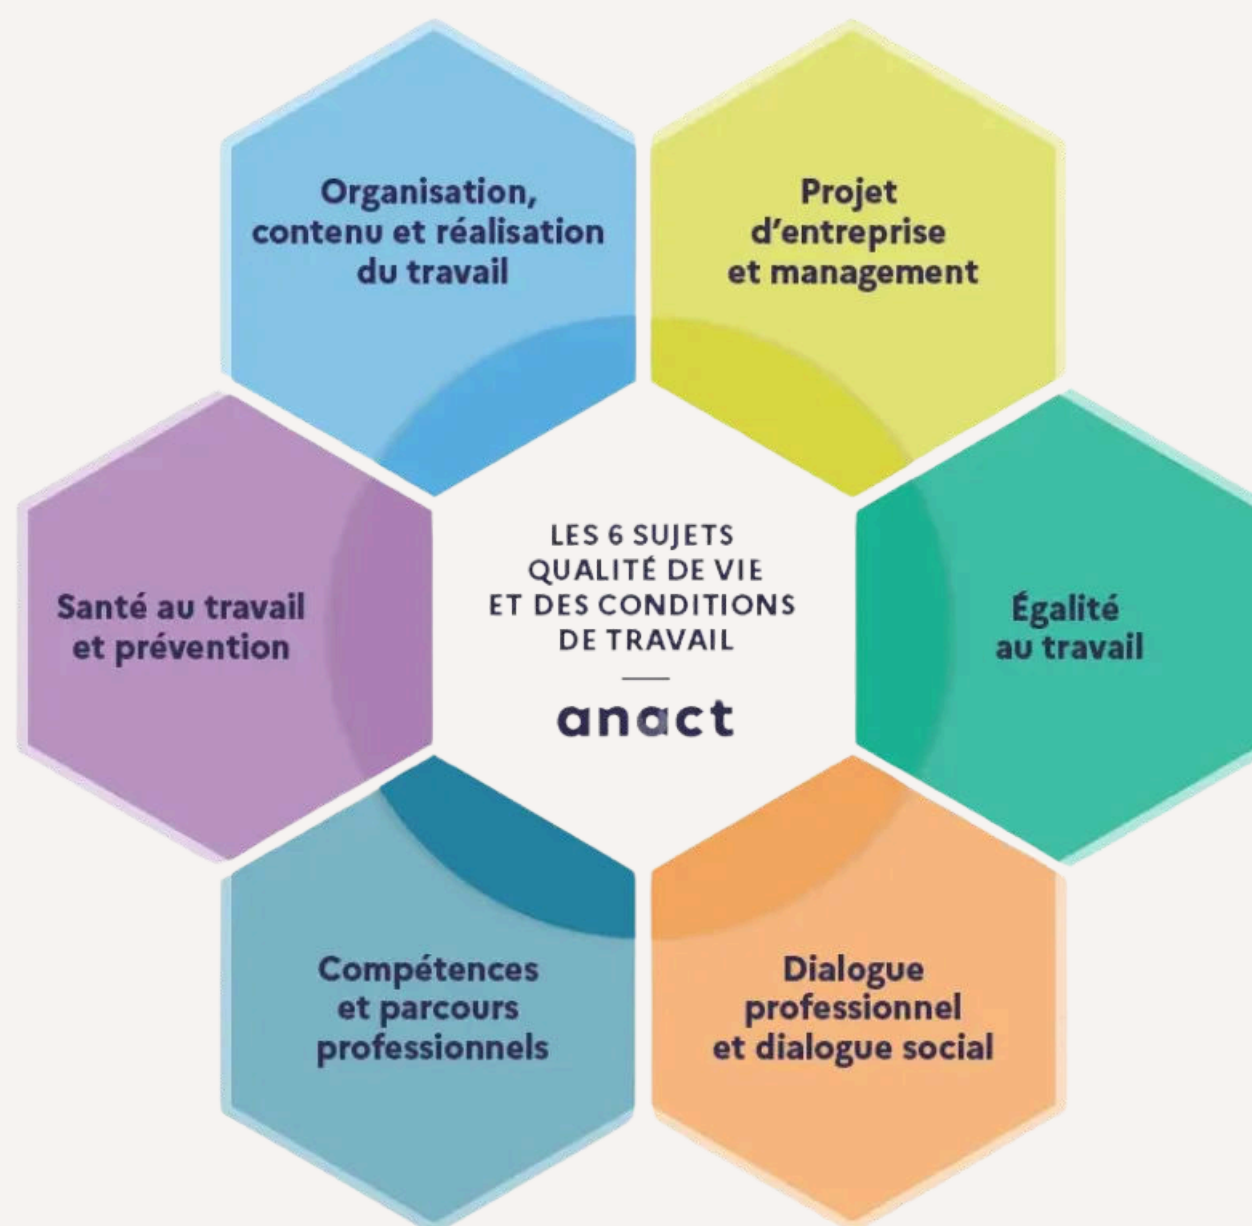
Organisation, contenu et réalisation du travail

Projet d'entreprise et management

Santé au travail et prévention

LES 6 SUJETS QUALITÉ DE VIE ET DES CONDITIONS DE TRAVAIL

anact

Égalité au travail

Compétences et parcours professionnels

Dialogue professionnel et dialogue social